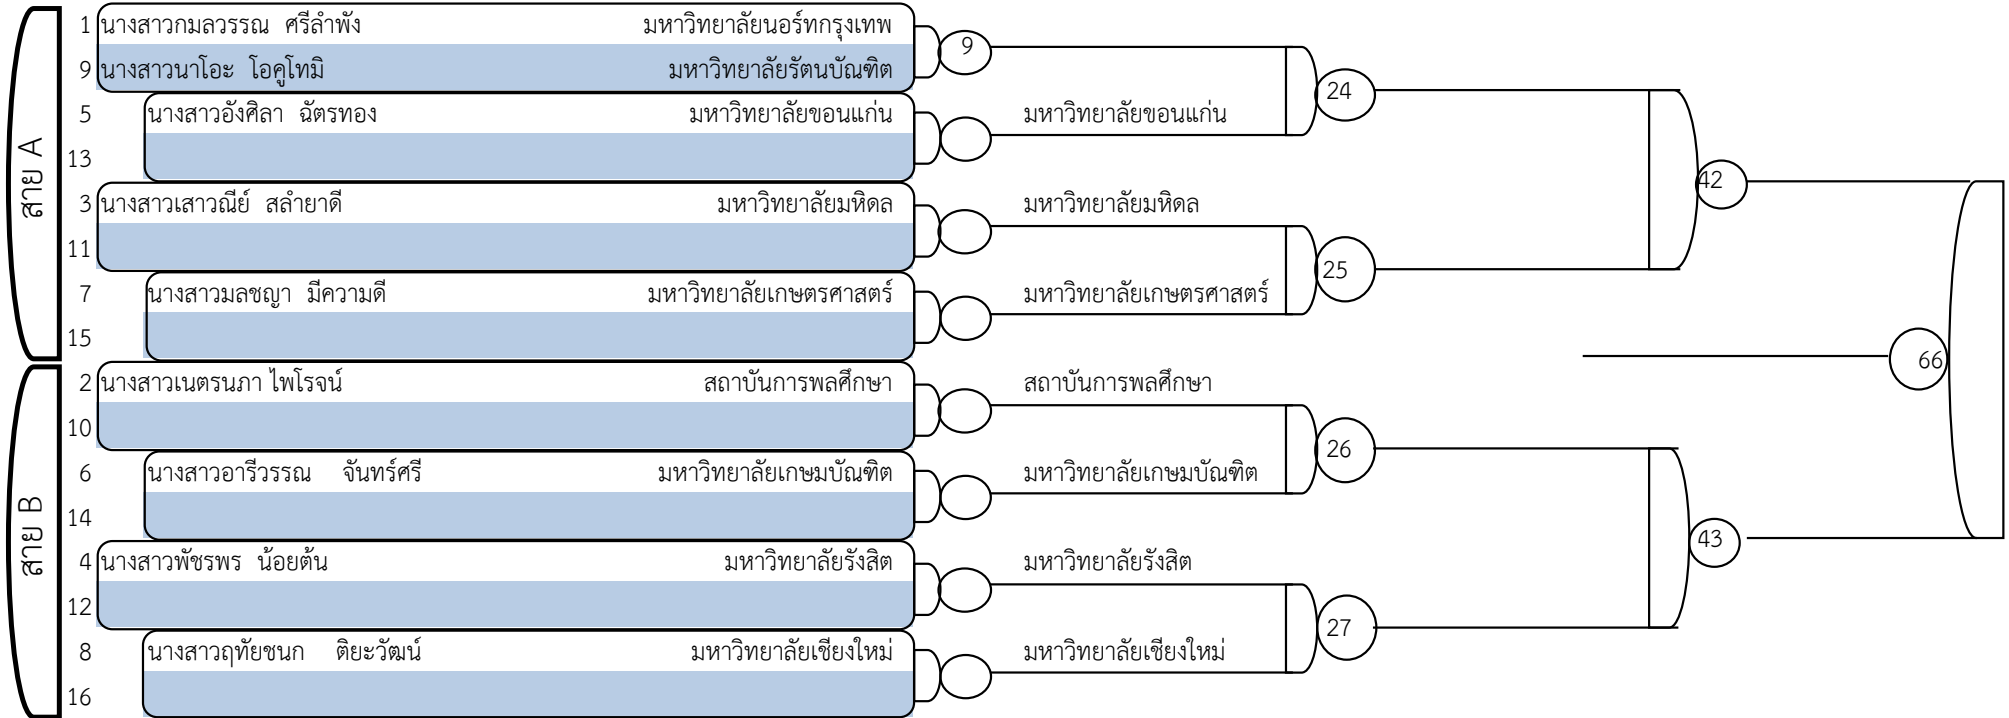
สาย A

1 นางสาวกมลวรรณ ศรีลำพัง มหาวิทยาลัยนอร์ทกรุงเทพ
9 นางสาวนาโอะ โอคูโทมิ มหาวิทยาลัยรัตนบัณฑิต
5 นางสาวอังศิลา ฉัตรทอง มหาวิทยาลัยขอนแก่น
13
3 นางสาวเสาวณีย์ สลำยาดี มหาวิทยาลัยมหิดล
11
7 นางสาวมลชญา มีความดี มหาวิทยาลัยเกษตรศาสตร์
15

สาย B

2 นางสาวเนตรนภา ไพโรจน์ สถาบันการพลศึกษา
10
6 นางสาวอารีวรรณ จันทร์ศรี มหาวิทยาลัยเกษมบัณฑิต
14
4 นางสาวพัชรพร น้อยต้น มหาวิทยาลัยรังสิต
12
8 นางสาวฤทัยชนก ติยะวัฒน์ มหาวิทยาลัยเชียงใหม่
16

9
มหาวิทยาลัยขอนแก่น
มหาวิทยาลัยมหิดล
มหาวิทยาลัยเกษตรศาสตร์
สถาบันการพลศึกษา
มหาวิทยาลัยเกษมบัณฑิต
มหาวิทยาลัยรังสิต
มหาวิทยาลัยเชียงใหม่

24
25
26
27

42
43

66